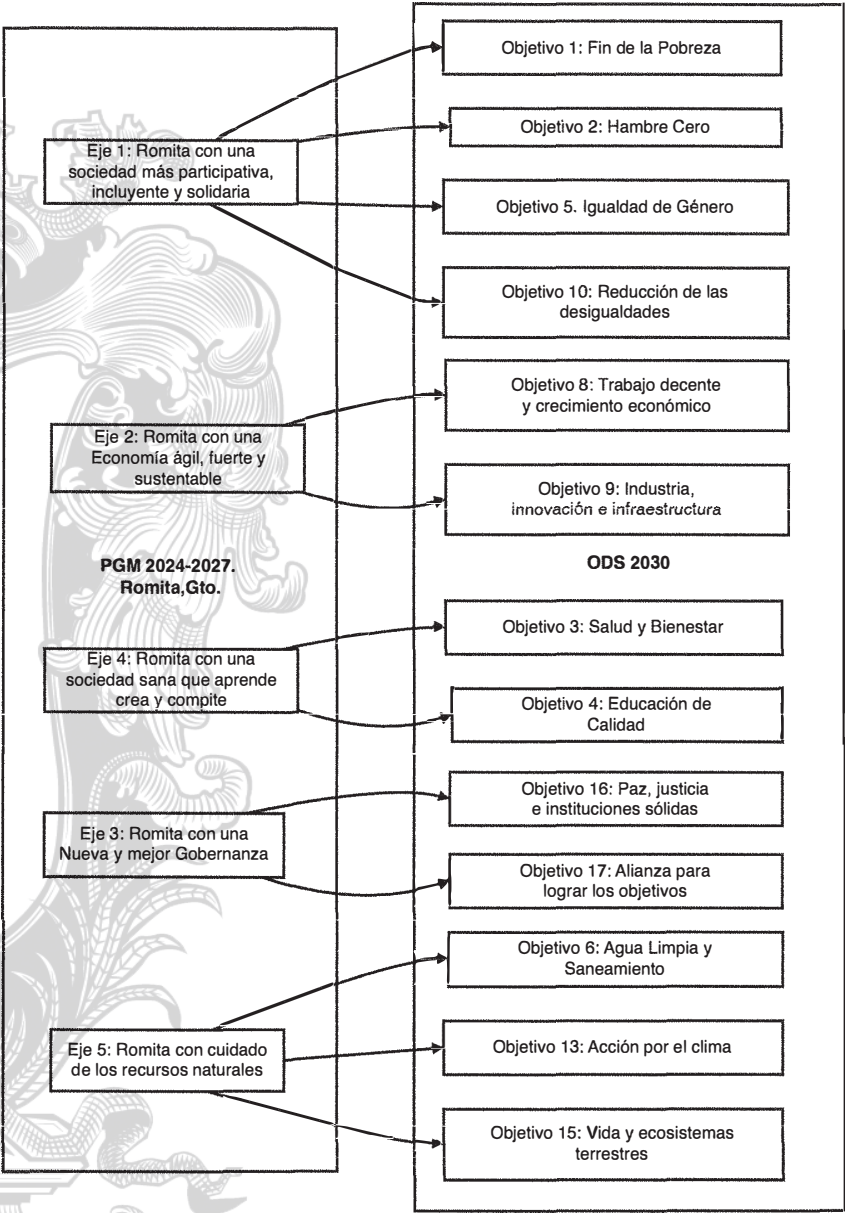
Eje 1: Romita con una sociedad más participativa, incluyente y solidaria

Eje 2: Romita con una Economía ágil, fuerte y sustentable

PGM 2024-2027. Romita,Gto.

Eje 4: Romita con una sociedad sana que aprende crea y compite

Eje 3: Romita con una Nueva y mejor Gobernanza

Eje 5: Romita con cuidado de los recursos naturales

Objetivo 1: Fin de la Pobreza

Objetivo 2: Hambre Cero

Objetivo 5. Igualdad de Género

Objetivo 10: Reducción de las desigualdades

Objetivo 8: Trabajo decente y crecimiento económico

Objetivo 9: Industria, innovación e infraestructura

ODS 2030

Objetivo 3: Salud y Bienestar

Objetivo 4: Educación de Calidad

Objetivo 16: Paz, justicia e instituciones sólidas

Objetivo 17: Alianza para lograr los objetivos

Objetivo 6: Agua Limpia y Saneamiento

Objetivo 13: Acción por el clima

Objetivo 15: Vida y ecosistemas terrestres